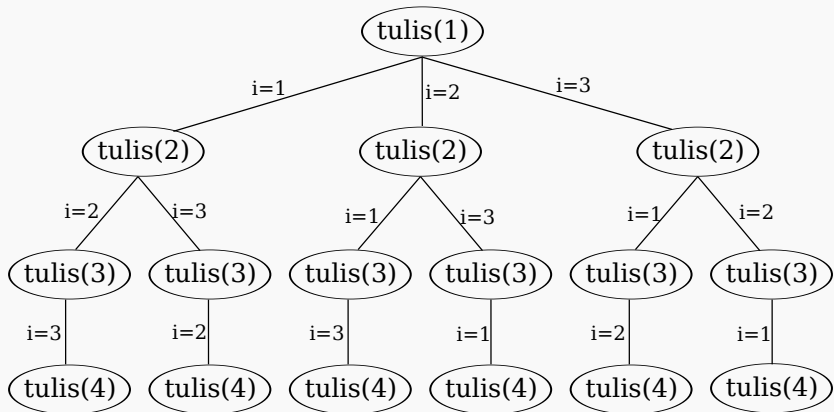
tulis(1)

i=1
i=2
i=3

tulis(2)
tulis(2)
tulis(2)

i=2
i=3
i=1
i=3
i=1
i=2

tulis(3)
tulis(3)
tulis(3)
tulis(3)
tulis(3)
tulis(3)

i=3
i=2
i=3
i=1
i=2
i=1

tulis(4)
tulis(4)
tulis(4)
tulis(4)
tulis(4)
tulis(4)